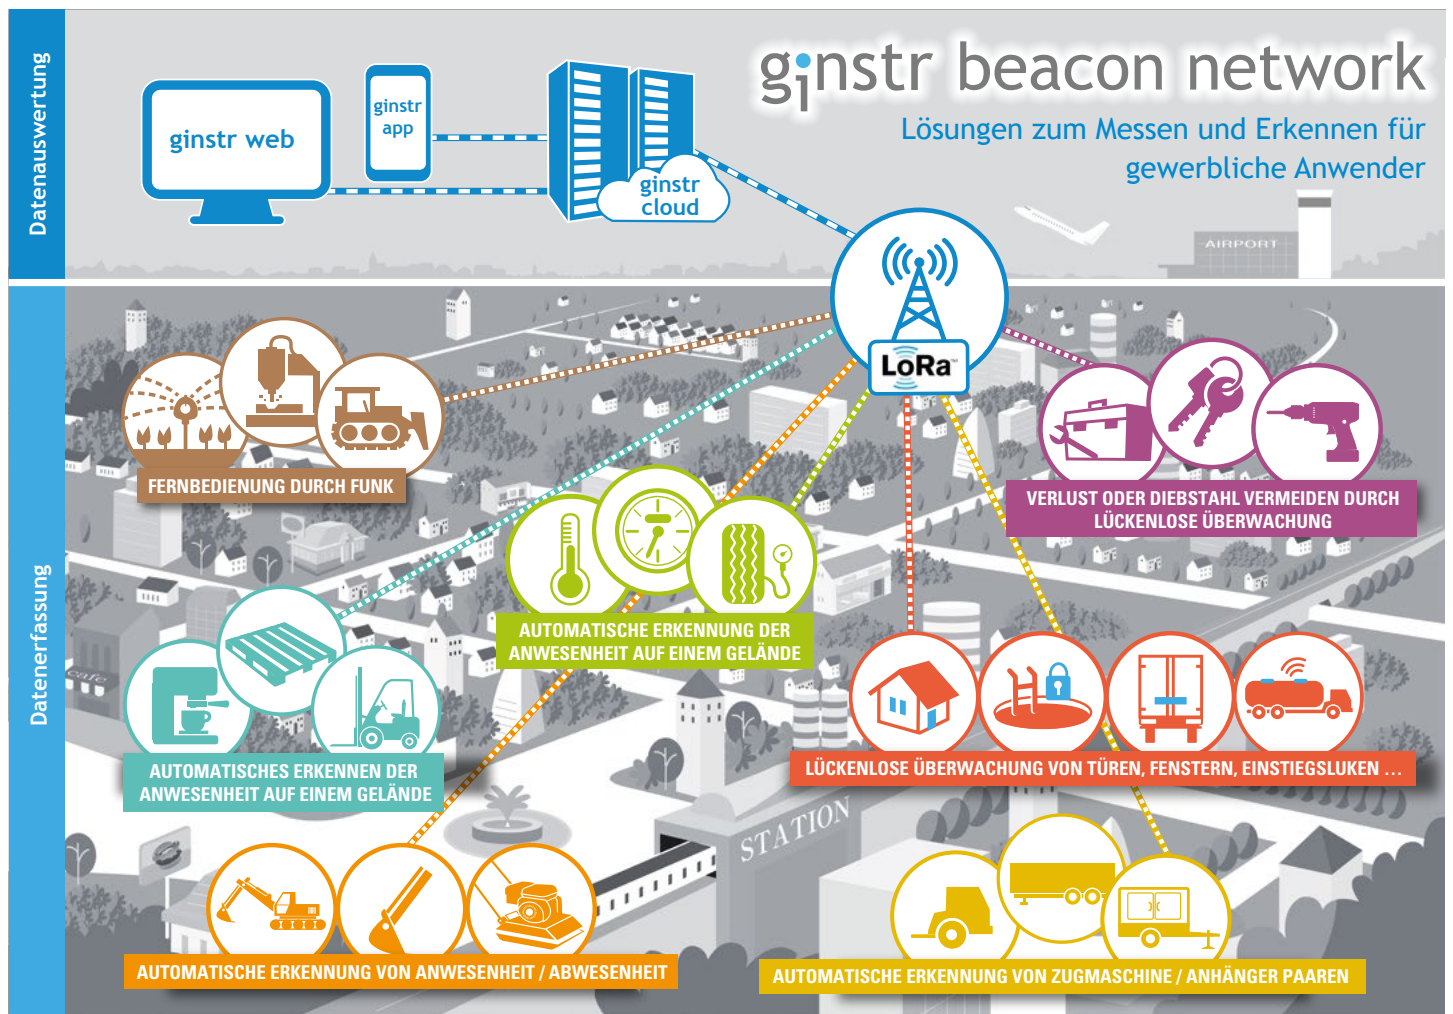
Datenauswertung

ginstr web

ginstr app

ginstr cloud

ginstr beacon network

Lösungen zum Messen und Erkennen für gewerbliche Anwender

AIRPORT

LoRa

Datenerfassung

FERNBEDIENUNG DURCH FUNK

VERLUST ODER DIEBSTAHL VERMEIDEN DURCH LÜCKENLOSE ÜBERWACHUNG

AUTOMATISCHE ERKENNUNG DER ANWESENHEIT AUF EINEM GELÄNDE

Cafe

AUTOMATISCHES ERKENNEN DER ANWESENHEIT AUF EINEM GELÄNDE

LÜCKENLOSE ÜBERWACHUNG VON TÜREN, FENSTERN, EINSTIEGSLUKEN ...

STATION

AUTOMATISCHE ERKENNUNG VON ANWESENHEIT / ABWESENHEIT

AUTOMATISCHE ERKENNUNG VON ZUGMASCHINE / ANHÄNGER PAAREN